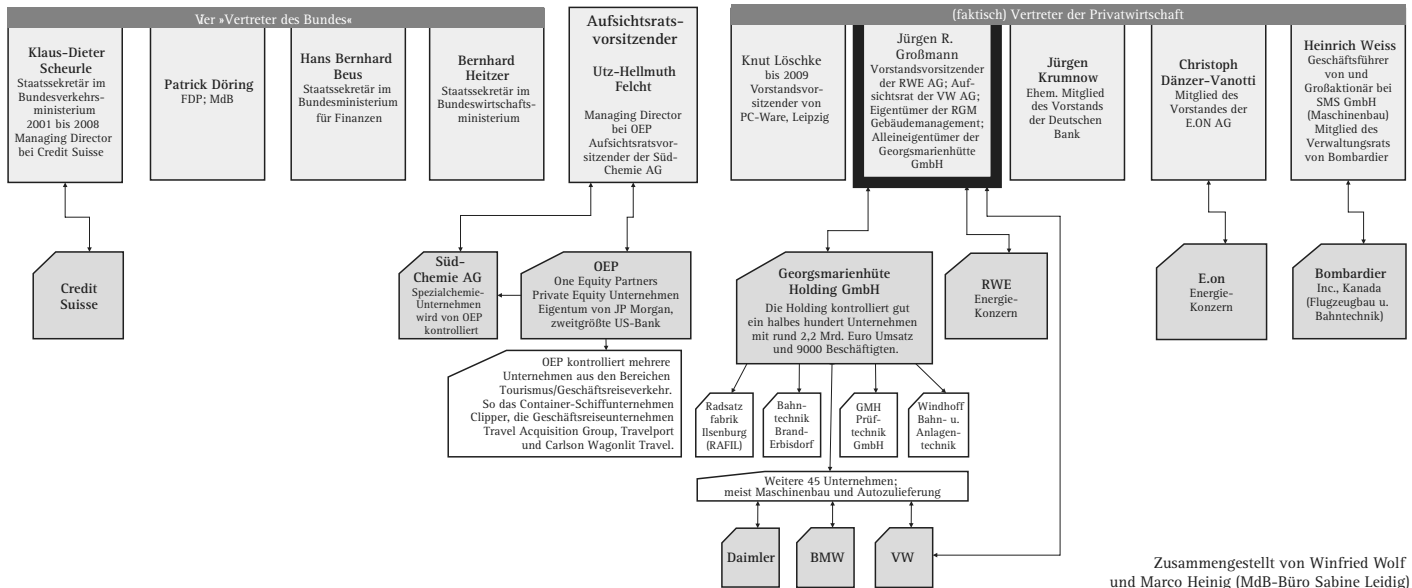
Vier »Vertreter des Bundes«

Klaus-Dieter Scheurle
Staatssekretär im Bundesverkehrsministerium 2001 bis 2008 Managing Director bei Credit Suisse

Patrick Döring
FDP; MdB

Hans Bernhard Beus
Staatssekretär im Bundesministerium für Finanzen

Bernhard Heitzer
Staatssekretär im Bundeswirtschaftsministerium

Aufsichtsratsvorsitzender

Utz-Hellmuth Felcht
Managing Director bei OEP Aufsichtsratsvorsitzender der Süd-Chemie AG

(faktisch) Vertreter der Privatwirtschaft

Knut Löschke
bis 2009 Vorstandsvorsitzender von PC-Ware, Leipzig

Jürgen R. Großmann
Vorstandsvorsitzender der RWE AG; Aufsichtsrat der VW AG; Eigentümer der RGM Gebäudemanagement; Alleineigentümer der Georgsmarienhütte GmbH

Jürgen Krumnow
Ehem. Mitglied des Vorstands der Deutschen Bank

Christoph Dänzer-Vanotti
Mitglied des Vorstandes der E.ON AG

Heinrich Weiss
Geschäftsführer von und Großaktionär bei SMS GmbH (Maschinenbau) Mitglied des Verwaltungsrats von Bombardier

Credit Suisse

Süd-Chemie AG
Spezialchemie-Unternehmen wird von OEP kontrolliert

OEP
One Equity Partners Private Equity Unternehmen Eigentum von JP Morgan, zweitgrößte US-Bank

Georgsmarienhüte Holding GmbH
Die Holding kontrolliert gut ein halbes hundert Unternehmen mit rund 2,2 Mrd. Euro Umsatz und 9000 Beschäftigten.

RWE
Energie-Konzern

E.on
Energie-Konzern

Bombardier
Inc., Kanada (Flugzeugbau u. Bahntechnik)

OEP kontrolliert mehrere Unternehmen aus den Bereichen Tourismus/Geschäftsreiseverkehr. So das Container-Schiffunternehmen Clipper, die Geschäftsreiseunternehmen Travel Acquisition Group, Travelport und Carlson Wagonlit Travel.

Radsatz fabrik Ilsenburg (RAFIL)

Bahntechnik Brand-Erbisdorf

GMH Prüftechnik GmbH

Windhoff Bahn- u. Anlagentechnik

Weitere 45 Unternehmen; meist Maschinenbau und Autozulieferung

Daimler

BMW

VW

Zusammengestellt von Winfried Wolf und Marco Heinig (MdB-Büro Sabine Leidig)